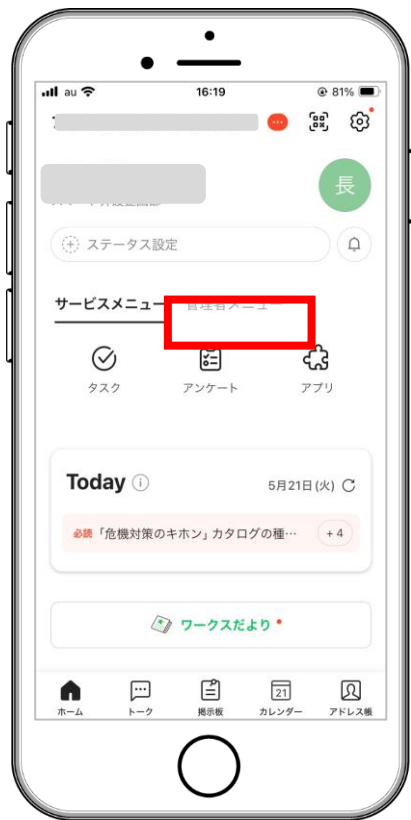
au 16:19 81%

長

ステータス設定

サービスメニュー 管理者メニュー

タスク アンケート アプリ

Today ⓘ 5月21日(火)

必読「危機対策のキホン」カタログの種… +4

ワークスだより

ホーム トーク 掲示板 21 カレンダー アドレス帳